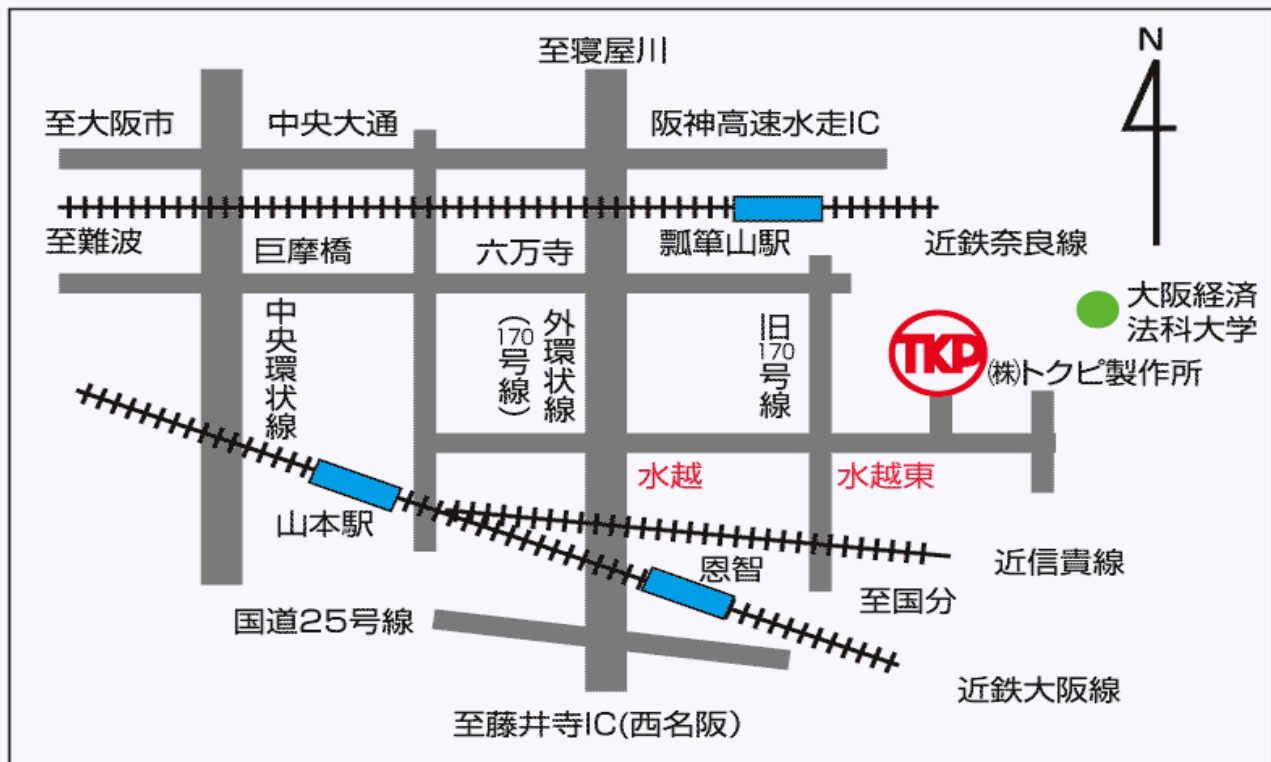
至寝屋川

N

至大阪市
中央大通
阪神高速水走IC

至難波
巨摩橋
六万寺
瓢箪山駅
近鉄奈良線

大阪経済
法科大学

中央環状線
外環状線
(170号線)
旧170号線

TKP
㈱トクピ製作所

水越
水越東

山本駅
恩智
近信貴線
至国分
国道25号線
近鉄大阪線
至藤井寺IC(西名阪)